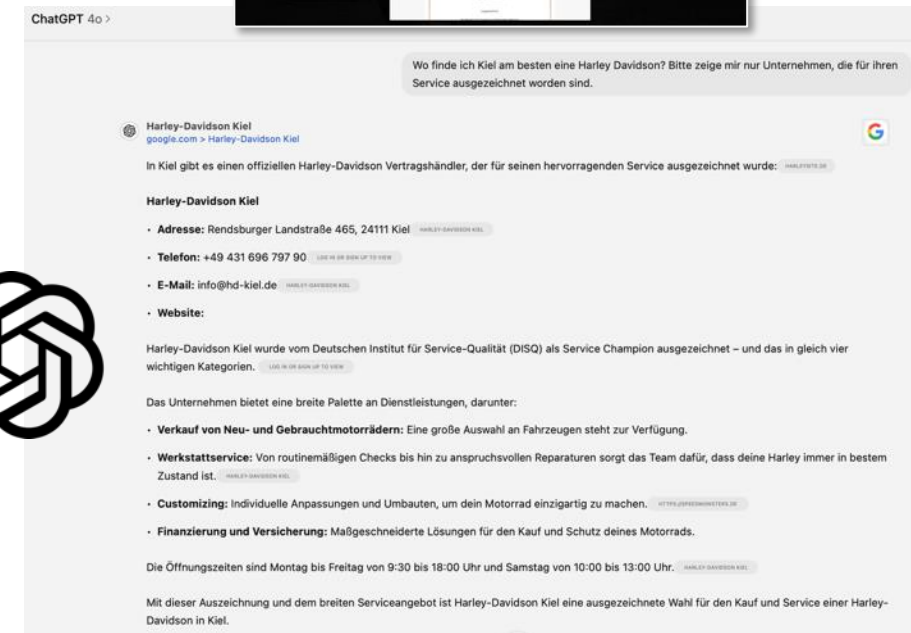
ChatGPT 4o >

Wo finde ich Kiel am besten eine Harley Davidson? Bitte zeige mir nur Unternehmen, die für ihren Service ausgezeichnet worden sind.

Harley-Davidson Kiel
google.com > Harley-Davidson Kiel

In Kiel gibt es einen offiziellen Harley-Davidson Vertragshändler, der für seinen hervorragenden Service ausgezeichnet wurde: HARLEYSITE.DE

Harley-Davidson Kiel

• Adresse: Rendsburger Landstraße 465, 24111 Kiel HARLEY-DAVIDSON KIEL

• Telefon: +49 431 696 797 90 LOG IN OR SIGN UP TO VIEW

• E-Mail: info@hd-kiel.de HARLEY-DAVIDSON KIEL

• Website:

Harley-Davidson Kiel wurde vom Deutschen Institut für Service-Qualität (DISQ) als Service Champion ausgezeichnet – und das in gleich vier wichtigen Kategorien. LOG IN OR SIGN UP TO VIEW

Das Unternehmen bietet eine breite Palette an Dienstleistungen, darunter:

• Verkauf von Neu- und Gebrauchtmotorrädern: Eine große Auswahl an Fahrzeugen steht zur Verfügung.

• Werkstattservice: Von routinemäßigen Checks bis hin zu anspruchsvollen Reparaturen sorgt das Team dafür, dass deine Harley immer in bestem Zustand ist. HARLEY-DAVIDSON KIEL

• Customizing: Individuelle Anpassungen und Umbauten, um dein Motorrad einzigartig zu machen. HTTPS://SPEEDMONSTERS.DE

• Finanzierung und Versicherung: Maßgeschneiderte Lösungen für den Kauf und Schutz deines Motorrads.

Die Öffnungszeiten sind Montag bis Freitag von 9:30 bis 18:00 Uhr und Samstag von 10:00 bis 13:00 Uhr. HARLEY-DAVIDSON KIEL

Mit dieser Auszeichnung und dem breiten Serviceangebot ist Harley-Davidson Kiel eine ausgezeichnete Wahl für den Kauf und Service einer Harley-Davidson in Kiel.